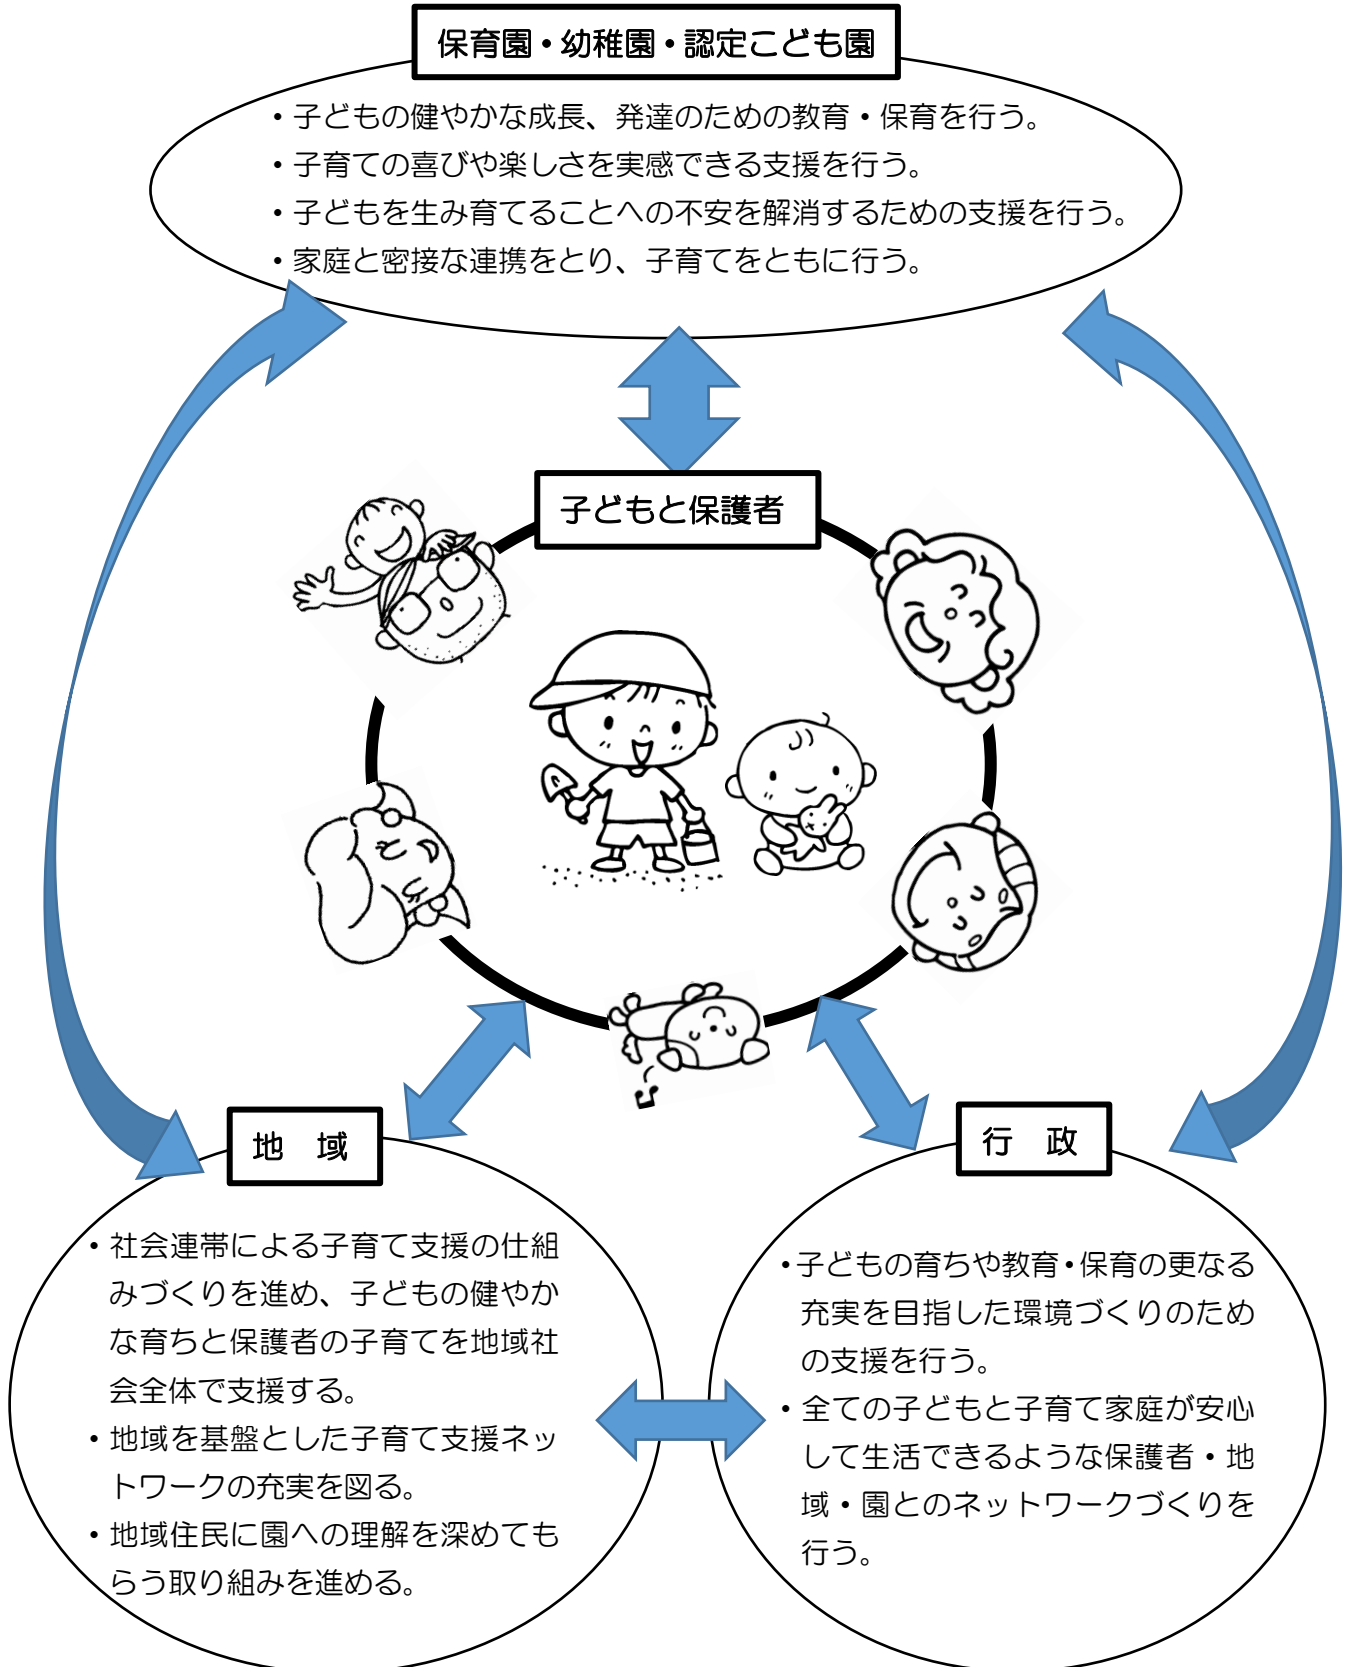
保育園・幼稚園・認定こども園

・子どもの健やかな成長、発達のための教育・保育を行う。
・子育ての喜びや楽しさを実感できる支援を行う。
・子どもを生み育てることへの不安を解消するための支援を行う。
・家庭と密接な連携をとり、子育てをともに行う。

子どもと保護者

地　域

・社会連帯による子育て支援の仕組みづくりを進め、子どもの健やかな育ちと保護者の子育てを地域社会全体で支援する。
・地域を基盤とした子育て支援ネットワークの充実を図る。
・地域住民に園への理解を深めてもらう取り組みを進める。

行　政

・子どもの育ちや教育・保育の更なる充実を目指した環境づくりのための支援を行う。
・全ての子どもと子育て家庭が安心して生活できるような保護者・地域・園とのネットワークづくりを行う。